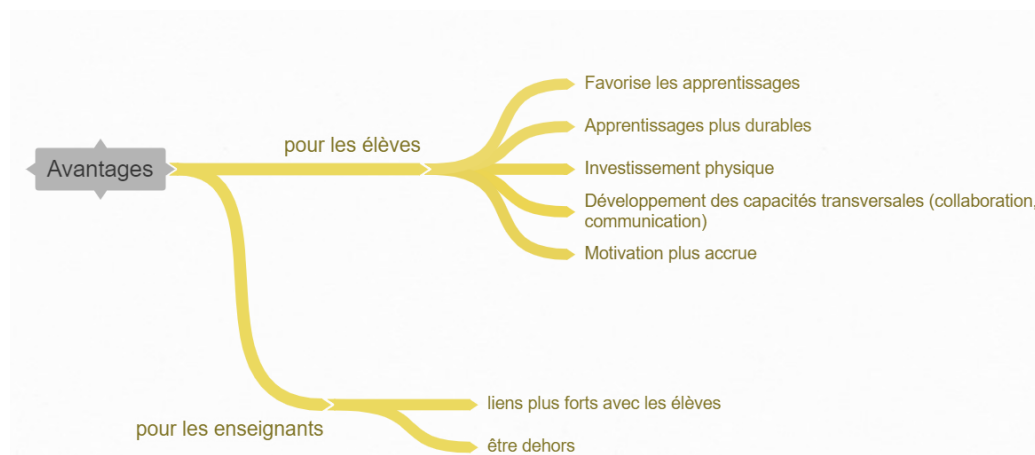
Avantages

pour les élèves

Favorise les apprentissages

Apprentissages plus durables

Investissement physique

Développement des capacités transversales (collaboration, communication)

Motivation plus accrue

pour les enseignants

liens plus forts avec les élèves

être dehors